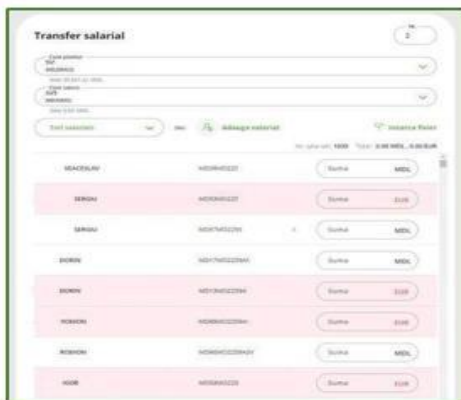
Transfer salarial

2

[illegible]

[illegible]

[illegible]

Adauga salariat

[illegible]

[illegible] 1000 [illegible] 0.00 MDL, 0.00 EUR

VEACESLAV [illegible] Suma MDL

SERGIU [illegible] Suma EUR

SERGIU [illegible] Suma MDL

DORIN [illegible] Suma MDL

DORIN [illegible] Suma EUR

ROXANA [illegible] Suma EUR

ROXANA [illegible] Suma MDL

IGOR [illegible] Suma EUR